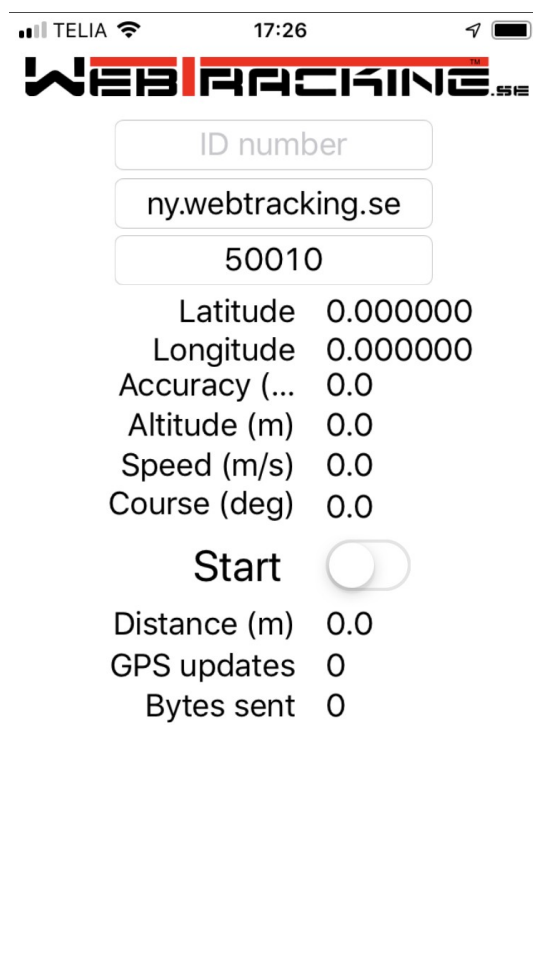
TELIA 17:26

WEBTRACKING.se ™

ID number

ny.webtracking.se

50010

Latitude 0.000000
Longitude 0.000000
Accuracy (... 0.0
Altitude (m) 0.0
Speed (m/s) 0.0
Course (deg) 0.0

Start

Distance (m) 0.0
GPS updates 0
Bytes sent 0